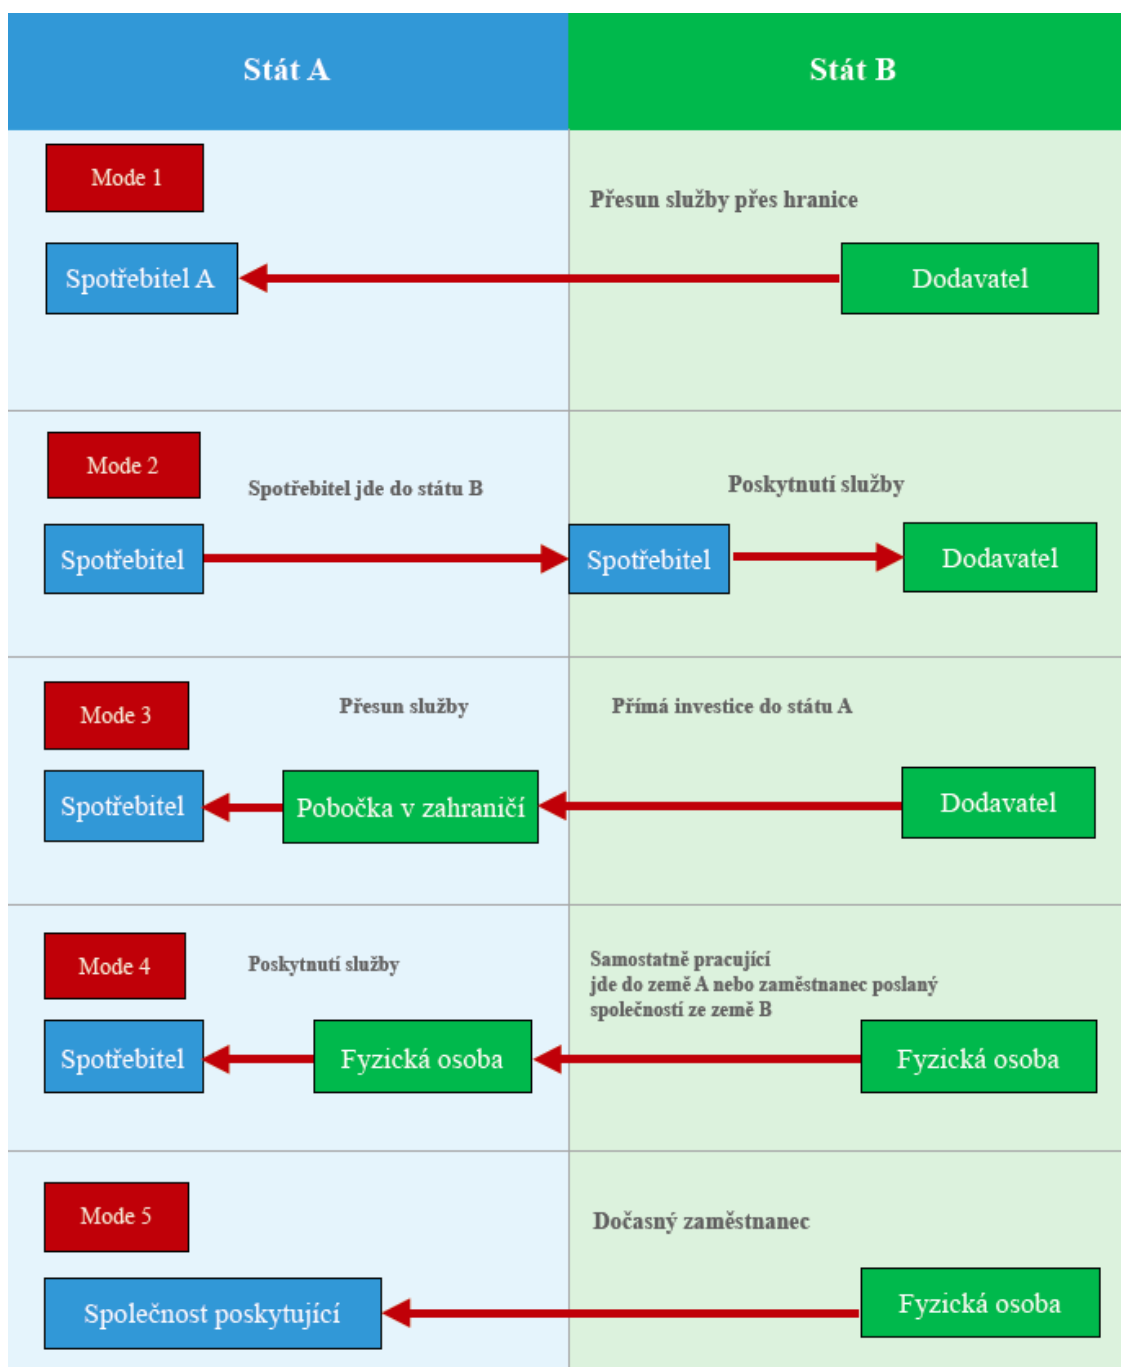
Stát A

Stát B

Mode 1

Přesun služby přes hranice

Spotřebitel A

Dodavatel

Mode 2

Spotřebitel jde do státu B

Poskytnutí služby

Spotřebitel

Spotřebitel

Dodavatel

Mode 3

Přesun služby

Přímá investice do státu A

Spotřebitel

Pobočka v zahraničí

Dodavatel

Mode 4

Poskytnutí služby

Samostatně pracující jde do země A nebo zaměstnanec poslaný společností ze země B

Spotřebitel

Fyzická osoba

Fyzická osoba

Mode 5

Dočasný zaměstnanec

Společnost poskytující

Fyzická osoba